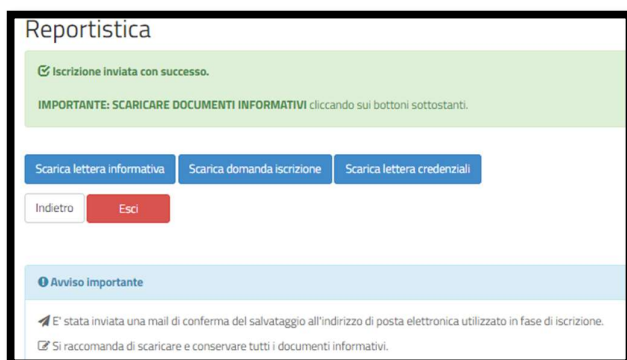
Reportistica

Iscrizione inviata con successo.

IMPORTANTE: SCARICARE DOCUMENTI INFORMATIVI cliccando sui bottoni sottostanti.

Scarica lettera informativa
Scarica domanda iscrizione
Scarica lettera credenziali

Indietro
Esci

Avviso importante

E' stata inviata una mail di conferma del salvataggio all'indirizzo di posta elettronica utilizzato in fase di iscrizione.

Si raccomanda di scaricare e conservare tutti i documenti informativi.